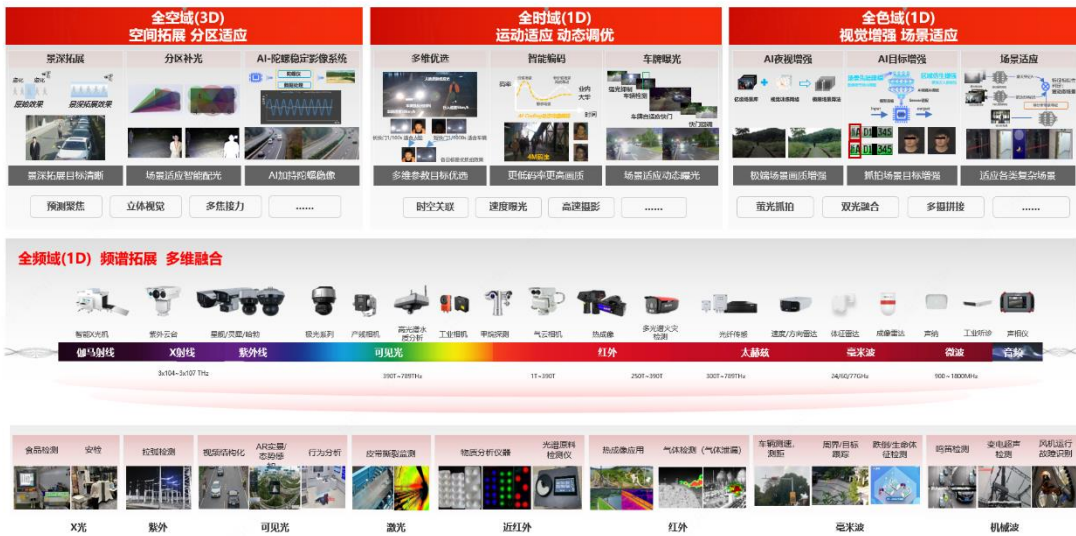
全空域(3D)
空间拓展 分区适应

景深拓展
原始效果 景深拓展效果
景深拓展目标清晰

分区补光
场景适应智能配光

AI-陀螺稳定影像系统
AI加持陀螺稳像

预测聚焦
立体视觉
多焦接力
……

全时域(1D)
运动适应 动态调优

多维优选
多维参数目标优选

智能编码
更低码率更高画质

车牌曝光
场景适应动态曝光

时空关联
速度曝光
高速摄影
……

全色域(1D)
视觉增强 场景适应

AI夜视增强
极端场景画质增强

AI目标增强
抓拍场景目标增强

场景适应
适应各类复杂场景

萤光抓拍
双光融合
多摄拼接
……

全频域(1D) 频谱拓展 多维融合

智能X光机
紫外云台
星舰/灵瞳/秘鲸
极光系列
产线相机
高光谱水质分析
工业相机
测温探测
气云相机
热成像
多光谱火灾检测
光纤传感
速度/方向雷达
体征雷达
成像雷达
声纳
工业听诊
声相仪

伽马射线
X射线
紫外线
可见光
红外
太赫兹
毫米波
微波
音频

3x104~3x107 THz
390T~789THz
1T~390T
250T~390T
300T~789THz
24/60/77GHz
900~1800MHz

食品检测
安检
X光

拉弧检测
紫外

视频结构化
AR走量/态势感知
行为分析
可见光

皮带跑偏监测
激光

物质分析仪器
光谱原料检测仪
近红外

热成像应用
气体检测（气体泄漏）
红外

车辆测速、测距
周界/目标跟踪
跌倒/生命体征检测
毫米波

鸣笛检测
变电超声检测
风机运行故障识别
机械波